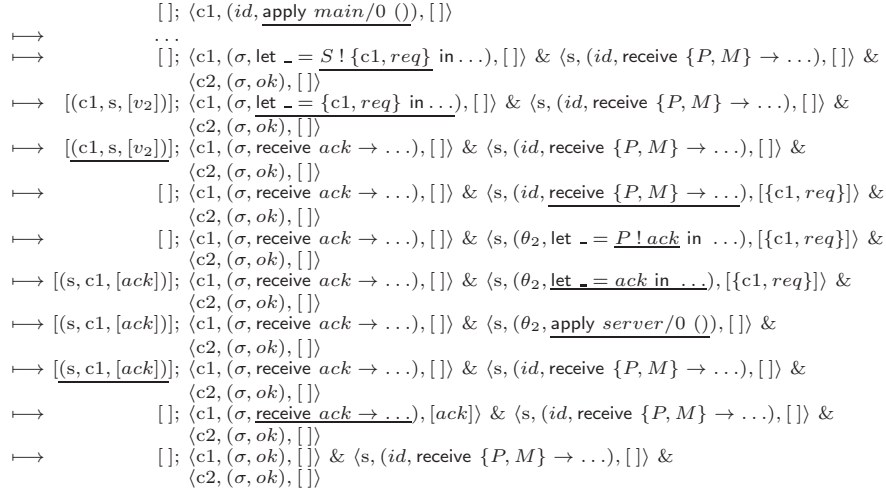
$[\,];\ \langle \text{c1}, (id, \underline{\textsf{apply}\ main/0\ ()}), [\,]\rangle$

$\longmapsto\ \ldots$

$\longmapsto\ [\,];\ \langle \text{c1}, (\sigma, \textsf{let}\ \_ = \underline{S\,!\,\{\text{c1}, req\}}\ \textsf{in}\ldots), [\,]\rangle\ \&\ \langle \text{s}, (id, \textsf{receive}\ \{P, M\} \rightarrow \ldots), [\,]\rangle\ \&\ \langle \text{c2}, (\sigma, ok), [\,]\rangle$

$\longmapsto\ [(\text{c1}, \text{s}, [v_2])];\ \langle \text{c1}, (\sigma, \underline{\textsf{let}\ \_ = \{\text{c1}, req\}\ \textsf{in}\ldots}), [\,]\rangle\ \&\ \langle \text{s}, (id, \textsf{receive}\ \{P, M\} \rightarrow \ldots), [\,]\rangle\ \&\ \langle \text{c2}, (\sigma, ok), [\,]\rangle$

$\longmapsto\ \underline{[(\text{c1}, \text{s}, [v_2])]};\ \langle \text{c1}, (\sigma, \textsf{receive}\ ack \rightarrow \ldots), [\,]\rangle\ \&\ \langle \text{s}, (id, \textsf{receive}\ \{P, M\} \rightarrow \ldots), [\,]\rangle\ \&\ \langle \text{c2}, (\sigma, ok), [\,]\rangle$

$\longmapsto\ [\,];\ \langle \text{c1}, (\sigma, \textsf{receive}\ ack \rightarrow \ldots), [\,]\rangle\ \&\ \langle \text{s}, (id, \underline{\textsf{receive}\ \{P, M\} \rightarrow \ldots}), [\{\text{c1}, req\}]\rangle\ \&\ \langle \text{c2}, (\sigma, ok), [\,]\rangle$

$\longmapsto\ [\,];\ \langle \text{c1}, (\sigma, \textsf{receive}\ ack \rightarrow \ldots), [\,]\rangle\ \&\ \langle \text{s}, (\theta_2, \textsf{let}\ \_ = \underline{P\,!\,ack}\ \textsf{in}\ \ldots), [\{\text{c1}, req\}]\rangle\ \&\ \langle \text{c2}, (\sigma, ok), [\,]\rangle$

$\longmapsto\ [(\text{s}, \text{c1}, [ack])];\ \langle \text{c1}, (\sigma, \textsf{receive}\ ack \rightarrow \ldots), [\,]\rangle\ \&\ \langle \text{s}, (\theta_2, \underline{\textsf{let}\ \_ = ack\ \textsf{in}\ \ldots}), [\{\text{c1}, req\}]\rangle\ \&\ \langle \text{c2}, (\sigma, ok), [\,]\rangle$

$\longmapsto\ [(\text{s}, \text{c1}, [ack])];\ \langle \text{c1}, (\sigma, \textsf{receive}\ ack \rightarrow \ldots), [\,]\rangle\ \&\ \langle \text{s}, (\theta_2, \underline{\textsf{apply}\ server/0\ ()}), [\,]\rangle\ \&\ \langle \text{c2}, (\sigma, ok), [\,]\rangle$

$\longmapsto\ \underline{[(\text{s}, \text{c1}, [ack])]};\ \langle \text{c1}, (\sigma, \textsf{receive}\ ack \rightarrow \ldots), [\,]\rangle\ \&\ \langle \text{s}, (id, \textsf{receive}\ \{P, M\} \rightarrow \ldots), [\,]\rangle\ \&\ \langle \text{c2}, (\sigma, ok), [\,]\rangle$

$\longmapsto\ [\,];\ \langle \text{c1}, (\sigma, \underline{\textsf{receive}\ ack \rightarrow \ldots}), [ack]\rangle\ \&\ \langle \text{s}, (id, \textsf{receive}\ \{P, M\} \rightarrow \ldots), [\,]\rangle\ \&\ \langle \text{c2}, (\sigma, ok), [\,]\rangle$

$\longmapsto\ [\,];\ \langle \text{c1}, (\sigma, ok), [\,]\rangle\ \&\ \langle \text{s}, (id, \textsf{receive}\ \{P, M\} \rightarrow \ldots), [\,]\rangle\ \&\ \langle \text{c2}, (\sigma, ok), [\,]\rangle$